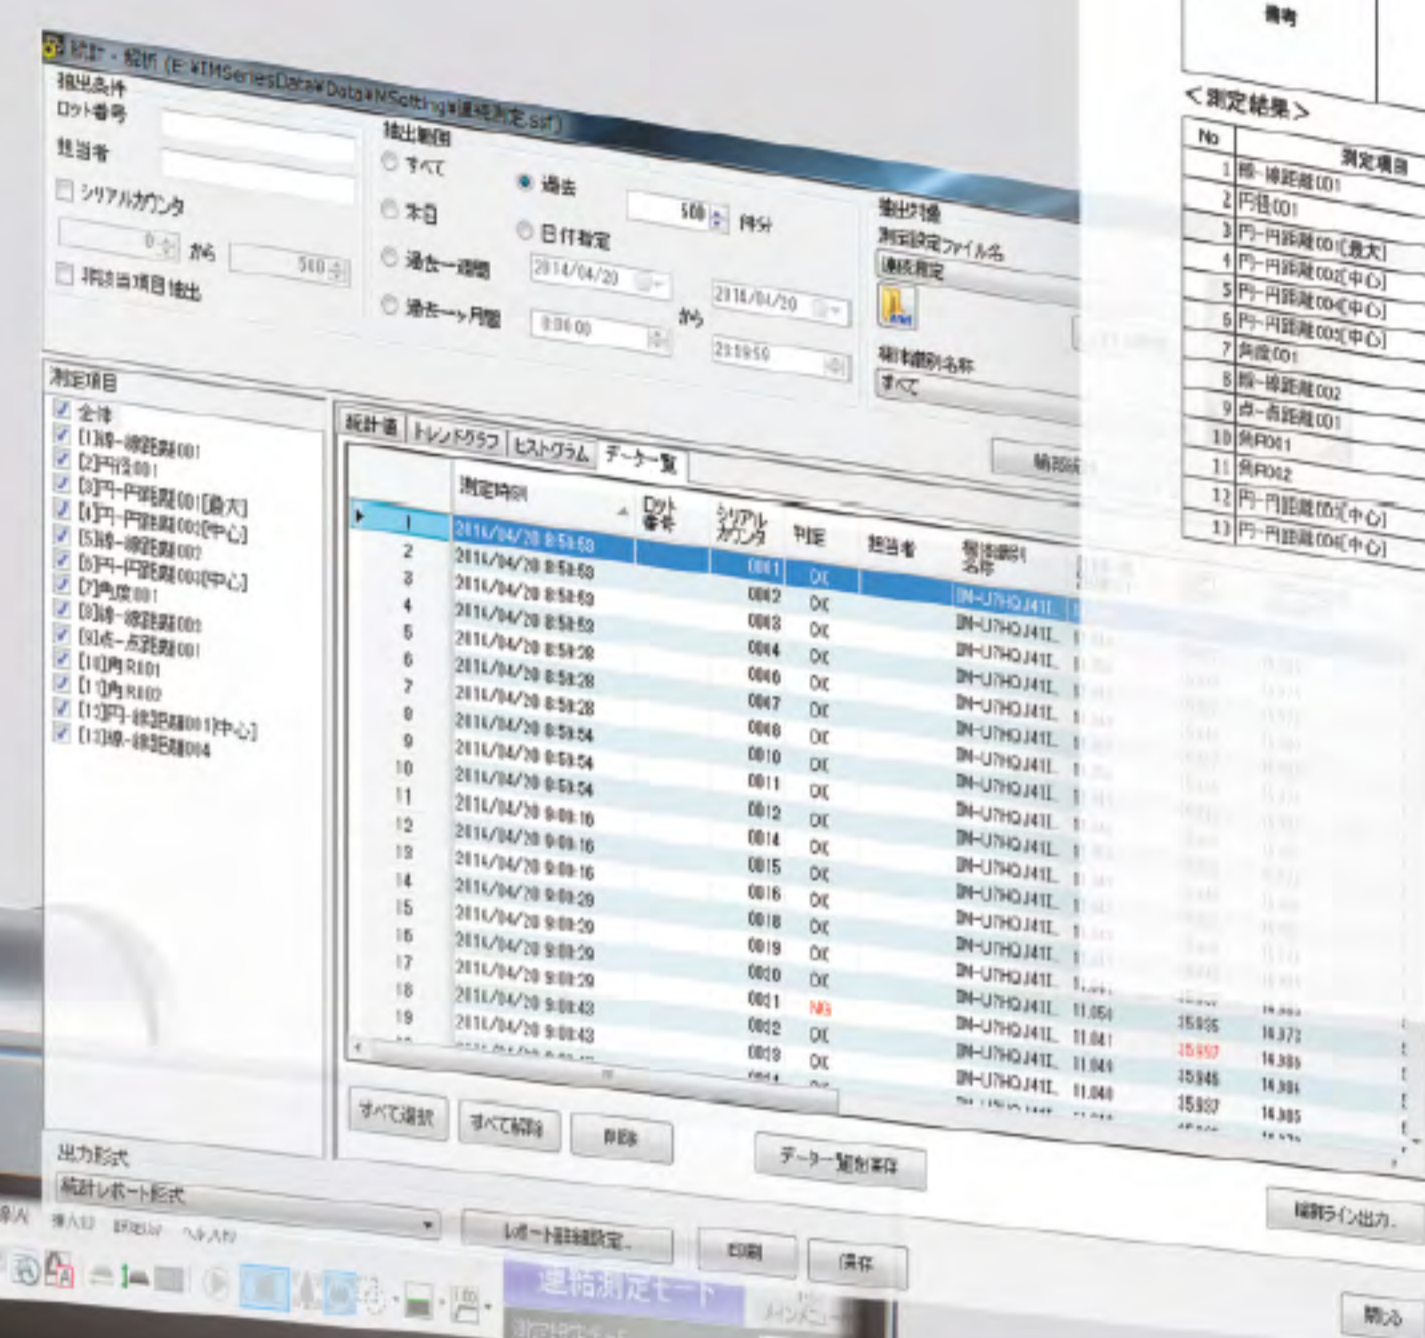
統計・解析 (E:¥IMSeriesData¥Data¥Setting¥連続測定.sif)

抽出条件
ロット番号
担当者
シリアルカウンタ
0 から 500
判定項目抽出

抽出範囲
すべて
本日
過去一週間
過去一ヶ月間
過去 500 件分
日付指定
2014/04/20 から 2014/04/20
0:00:00 23:59:59

抽出対象
測定設定ファイル名
連続測定
測定識別名称
すべて

測定項目
全体
[1]線-線距離001
[2]円径001
[3]円-円距離001[最大]
[4]円-円距離002[中心]
[5]線-線距離002
[6]円-円距離003[中心]
[7]角度001
[8]線-線距離003
[9]点-点距離001
[10]角R001
[11]角R002
[12]円-線距離001[中心]
[13]線-線距離004

統計値 | トレンドグラフ | ヒストグラム | データ一覧

| | 測定時刻 | ロット番号 | シリアルカウンタ | 判定 | 担当者 | 測定識別名称 | | | |
|---|---|---|---|---|---|---|---|---|---|
| 1 | 2014/04/20 8:58:53 | | 0001 | OK | | IM-U7HQJ41L | | | |
| 2 | 2014/04/20 8:58:53 | | 0002 | OK | | IM-U7HQJ41L | | | |
| 3 | 2014/04/20 8:58:53 | | 0003 | OK | | IM-U7HQJ41L | | | |
| 4 | 2014/04/20 8:58:53 | | 0004 | OK | | IM-U7HQJ41L | | | |
| 5 | 2014/04/20 8:58:28 | | 0006 | OK | | IM-U7HQJ41L | | | |
| 6 | 2014/04/20 8:58:28 | | 0007 | OK | | IM-U7HQJ41L | | | |
| 7 | 2014/04/20 8:58:28 | | 0008 | OK | | IM-U7HQJ41L | | | |
| 8 | 2014/04/20 8:58:54 | | 0010 | OK | | IM-U7HQJ41L | | | |
| 9 | 2014/04/20 8:58:54 | | 0011 | OK | | IM-U7HQJ41L | | | |
| 10 | 2014/04/20 8:58:54 | | 0012 | OK | | IM-U7HQJ41L | | | |
| 11 | 2014/04/20 9:00:16 | | 0014 | OK | | IM-U7HQJ41L | | | |
| 12 | 2014/04/20 9:00:16 | | 0015 | OK | | IM-U7HQJ41L | | | |
| 13 | 2014/04/20 9:00:16 | | 0016 | OK | | IM-U7HQJ41L | | | |
| 14 | 2014/04/20 9:00:29 | | 0018 | OK | | IM-U7HQJ41L | | | |
| 15 | 2014/04/20 9:00:29 | | 0019 | OK | | IM-U7HQJ41L | | | |
| 16 | 2014/04/20 9:00:29 | | 0020 | OK | | IM-U7HQJ41L | | | |
| 17 | 2014/04/20 9:00:29 | | 0021 | NG | | IM-U7HQJ41L | 11.054 | | |
| 18 | 2014/04/20 9:00:43 | | 0022 | OK | | IM-U7HQJ41L | 11.041 | 15.936 | 14.373 |
| 19 | 2014/04/20 9:00:43 | | 0023 | OK | | IM-U7HQJ41L | 11.044 | 15.957 | 14.365 |
| | | | | | | IM-U7HQJ41L | 11.040 | 15.946 | 14.364 |
| | | | | | | | | 15.937 | 14.365 |

すべて選択 | すべて解除 | 削除 | データ一覧削除 | 補助ライン出力

出力形式
統計レポート形式
レポート詳細設定 | 印刷 | 保存 | 閉じる

連続測定モード
メインメニュー

備考
<測定結果>

| No | 測定項目 |
|---|---|
| 1 | 線-線距離001 |
| 2 | 円径001 |
| 3 | 円-円距離001[最大] |
| 4 | 円-円距離002[中心] |
| 5 | 円-円距離004[中心] |
| 6 | 円-円距離005[中心] |
| 7 | 角度001 |
| 8 | 線-線距離002 |
| 9 | 点-点距離001 |
| 10 | 角R001 |
| 11 | 角R002 |
| 12 | 円-円距離005[中心] |
| 13 | 円-円距離006[中心] |